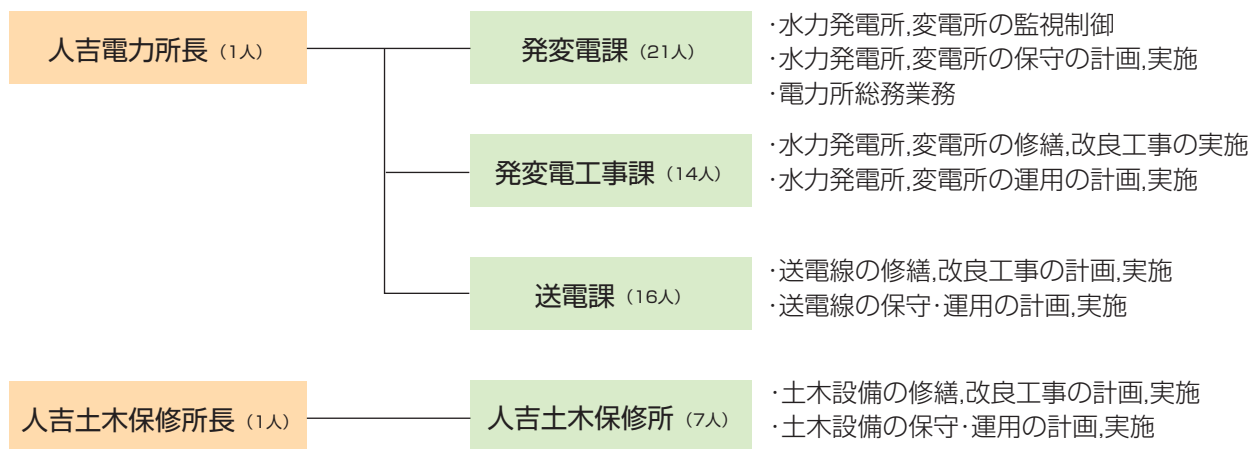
人吉電力所長（1人）

発変電課（21人）

・水力発電所,変電所の監視制御
・水力発電所,変電所の保守の計画,実施
・電力所総務業務

発変電工事課（14人）

・水力発電所,変電所の修繕,改良工事の実施
・水力発電所,変電所の運用の計画,実施

送電課（16人）

・送電線の修繕,改良工事の計画,実施
・送電線の保守・運用の計画,実施

人吉土木保修所長（1人）

人吉土木保修所（7人）

・土木設備の修繕,改良工事の計画,実施
・土木設備の保守・運用の計画,実施